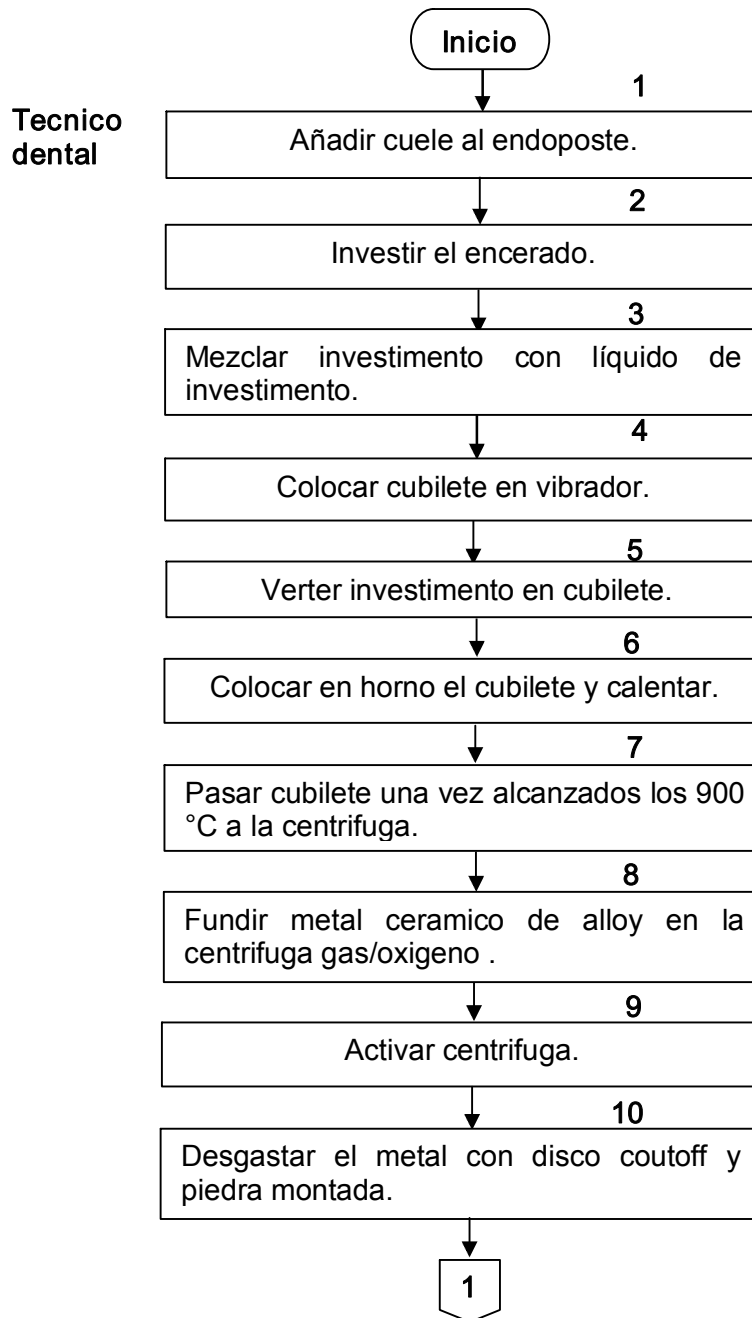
Inicio

Tecnico dental

1
Añadir cuele al endoposte.

2
Investir el encerado.

3
Mezclar investimento con líquido de investimento.

4
Colocar cubilete en vibrador.

5
Verter investimento en cubilete.

6
Colocar en horno el cubilete y calentar.

7
Pasar cubilete una vez alcanzados los 900 °C a la centrifuga.

8
Fundir metal ceramico de alloy en la centrifuga gas/oxigeno .

9
Activar centrifuga.

10
Desgastar el metal con disco coutoff y piedra montada.

1